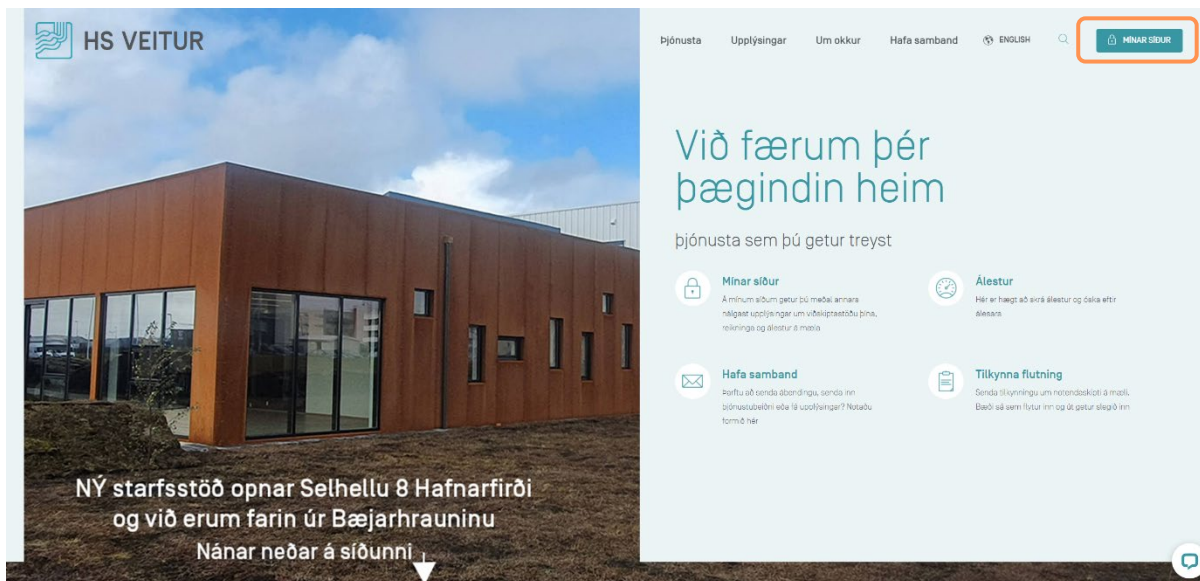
HS VEITUR

Þjónusta Upplýsingar Um okkur Hafa samband ENGLISH MÍNAR SÍÐUR

Við færum þér þægindin heim

þjónusta sem þú getur treyst

Mínar síður
Á mínum síðum getur þú meðal annars nálgast upplýsingar um viðskiptastöðu þína, reikninga og álestur á mæla

Álestur
Hér er hægt að skrá álestur og óska eftir álesara

Hafa samband
Þarftu að senda ábendingu, senda inn þjónustubeiðni eða fá upplýsingar? Notaðu formið hér

Tilkynna flutning
Senda tilkynningu um notendaskipti á mæli. Báðir sá sem flytur inn og út getur slegið inn

NÝ starfsstöð opnar Selhellu 8 Hafnarfirði og við erum farin úr Bæjarhrauninu
Nánar neðar á síðunni